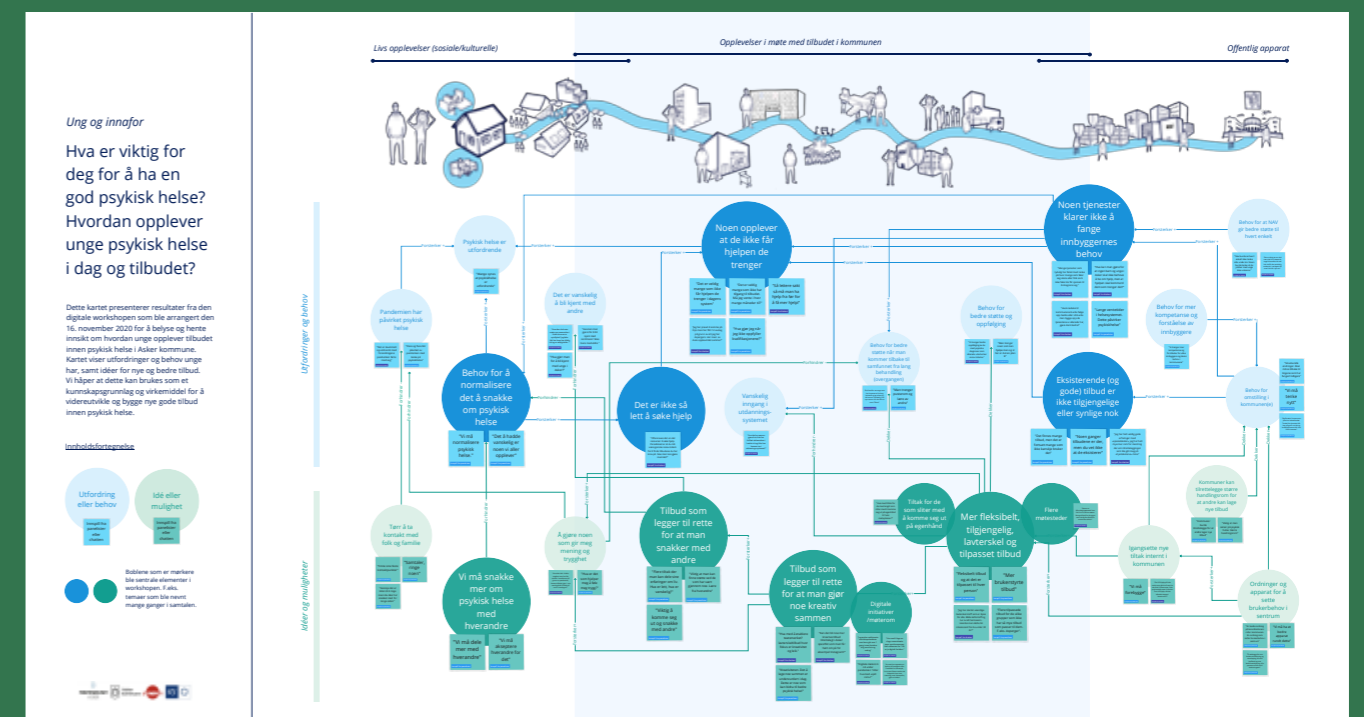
Ung og innafor

Hva er viktig for deg for å ha en god psykisk helse? Hvordan opplever unge psykisk helse i dag og tilbudet?

Dette kartet presenterer resultater fra den digitale workshopen som ble arrangert den 16. november 2020 for å belyse og hente innsikt om hvordan unge opplever tilbudet innen psykisk helse i Asker kommune. Kartet viser utfordringer og behov unge har, samt idéer for nye og bedre tilbud. Vi håper at dette kan brukes som et kunnskapsgrunnlag og virkemiddel for å videreutvikle og bygge nye gode tilbud innen psykisk helse.

Innholdsfortegnelse

Utfordring eller behov

Idé eller mulighet

Boblene som er mørkere ble sentrale elementer i workshopen. F.eks. temaer som ble nevnt mange ganger i samtalen.

Livs opplevelser (sosiale/kulturelle)

Opplevelser i møte med tilbudet i kommunen

Offentlig apparat

Utfordringer og behov

Idéer og muligheter

Psykisk helse er utfordrende

Pandemien har påvirket psykisk helse

Det er vanskelig å bli kjent med andre

Behov for å normalisere det å snakke om psykisk helse

"Vi må normalisere psykisk helse."

"Det å fortelle samtidig er noen vil aller opplever"

Noen opplever at de ikke får hjelpen de trenger

Det er ikke så lett å søke hjelp

Vanskelig inngang i utdanningssystemet

Behov for bedre støtte når man kommer tilbake til samfunnet fra lang behandling (overgangen)

Behov for bedre støtte og oppfølging

Noen tjenester klarer ikke å fange innbyggernes behov

Eksisterende (og gode) tilbud er ikke tilgjengelige eller synlige nok

Behov for at NAV gir bedre støtte til hvert enkelt

Behov for mer kompetanse og forståelse av innbyggere

Behov for omstilling i kommune(n)

Tørr å ta kontakt med folk og familie

Vi må snakke mer om psykisk helse med hverandre

"Vi må dele mer med hverandre"

"Vi må akseptere hverandre for det"

Å gjøre noen som gir meg mening og trygghet

Tilbud som legger til rette for at man snakker med andre

Tilbud som legger til rette for at man gjør noe kreativt sammen

Digitale initiativer /møterom

Tilbud for de som sliter med å komme seg ut på egenhånd

Mer fleksibelt, tilgjengelig, lavterskel og tilpasset tilbud

Flere møtesteder

Igangsette nye tiltak internt i kommunen

Kommunen kan tilrettelegge mere handlingsrom for at andre kan lage nye tilbud

Ordninger og apparat for å sette brukerbehov i sentrum